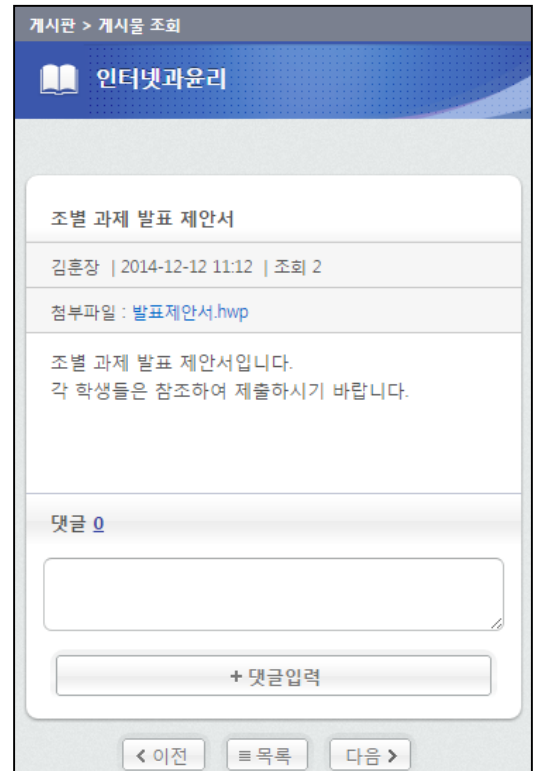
게시판 > 게시물 조회

인터넷과윤리

조별 과제 발표 제안서

김훈장 | 2014-12-12 11:12 | 조회 2

첨부파일 : 발표제안서.hwp

조별 과제 발표 제안서입니다.
각 학생들은 참조하여 제출하시기 바랍니다.

댓글 0

+ 댓글입력

< 이전 ≡ 목록 다음 >